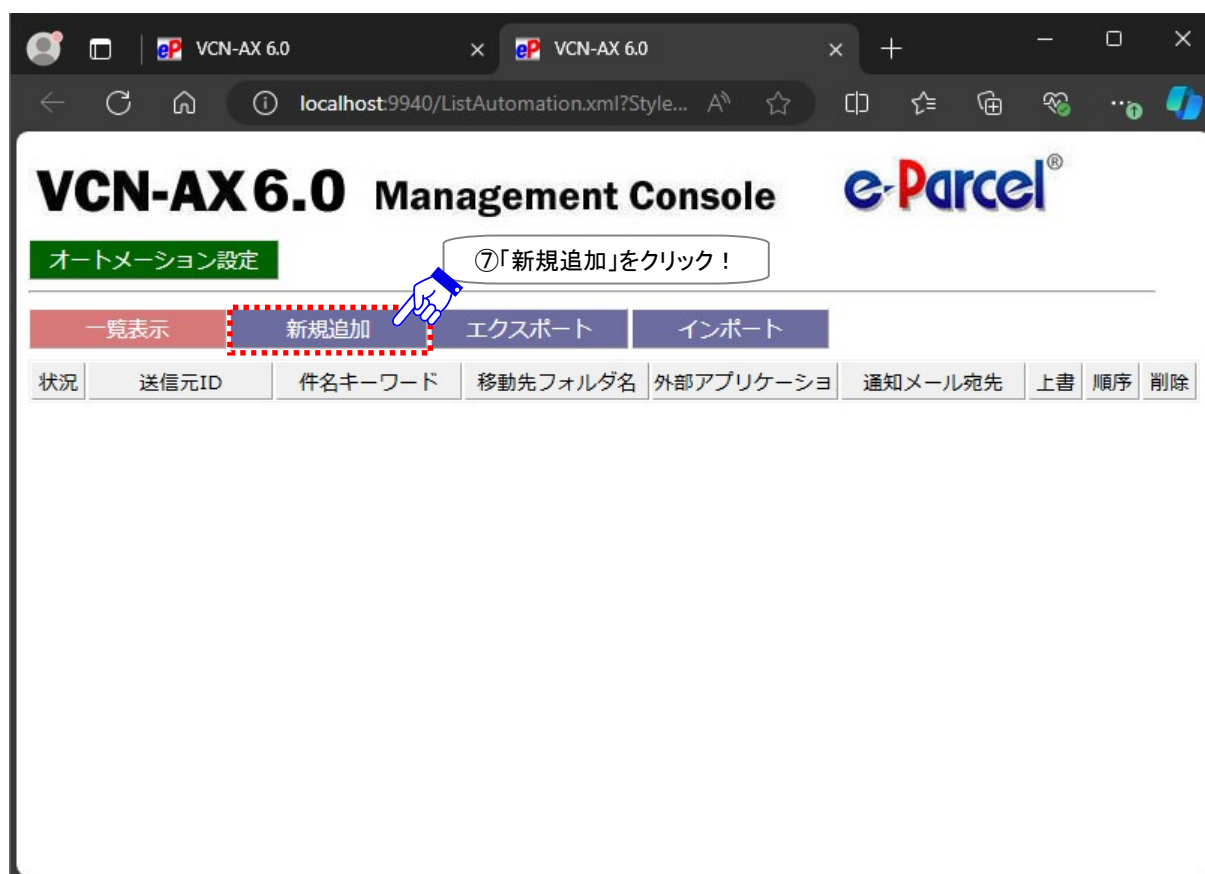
VCN-AX 6.0 × VCN-AX 6.0 × +

localhost:9940/ListAutomation.xml?Style...

VCN-AX 6.0 Management Console e-Parcel®

オートメーション設定

⑦「新規追加」をクリック！

一覧表示 新規追加 エクスポート インポート

| 状況 | 送信元ID | 件名キーワード | 移動先フォルダ名 | 外部アプリケーショ | 通知メール宛先 | 上書 | 順序 | 削除 |
|---|---|---|---|---|---|---|---|---|